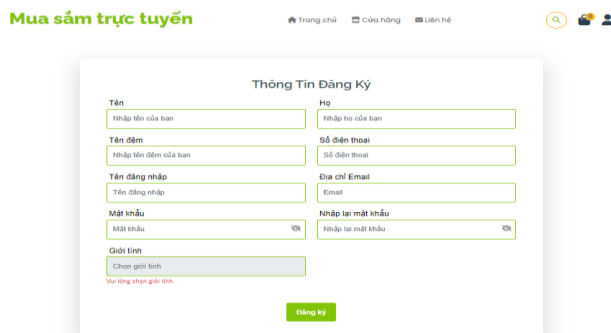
Mua sắm trực tuyến

Trang chủ Cửa hàng Liên hệ

0

Thông Tin Đăng Ký

Tên
Nhập tên của bạn

Họ
Nhập họ của bạn

Tên đệm
Nhập tên đệm của bạn

Số điện thoại
Số điện thoại

Tên đăng nhập
Tên đăng nhập

Địa chỉ Email
Email

Mật khẩu
Mật khẩu

Nhập lại mật khẩu
Nhập lại mật khẩu

Giới tính
Chọn giới tính

Vui lòng chọn giới tính.

Đăng ký